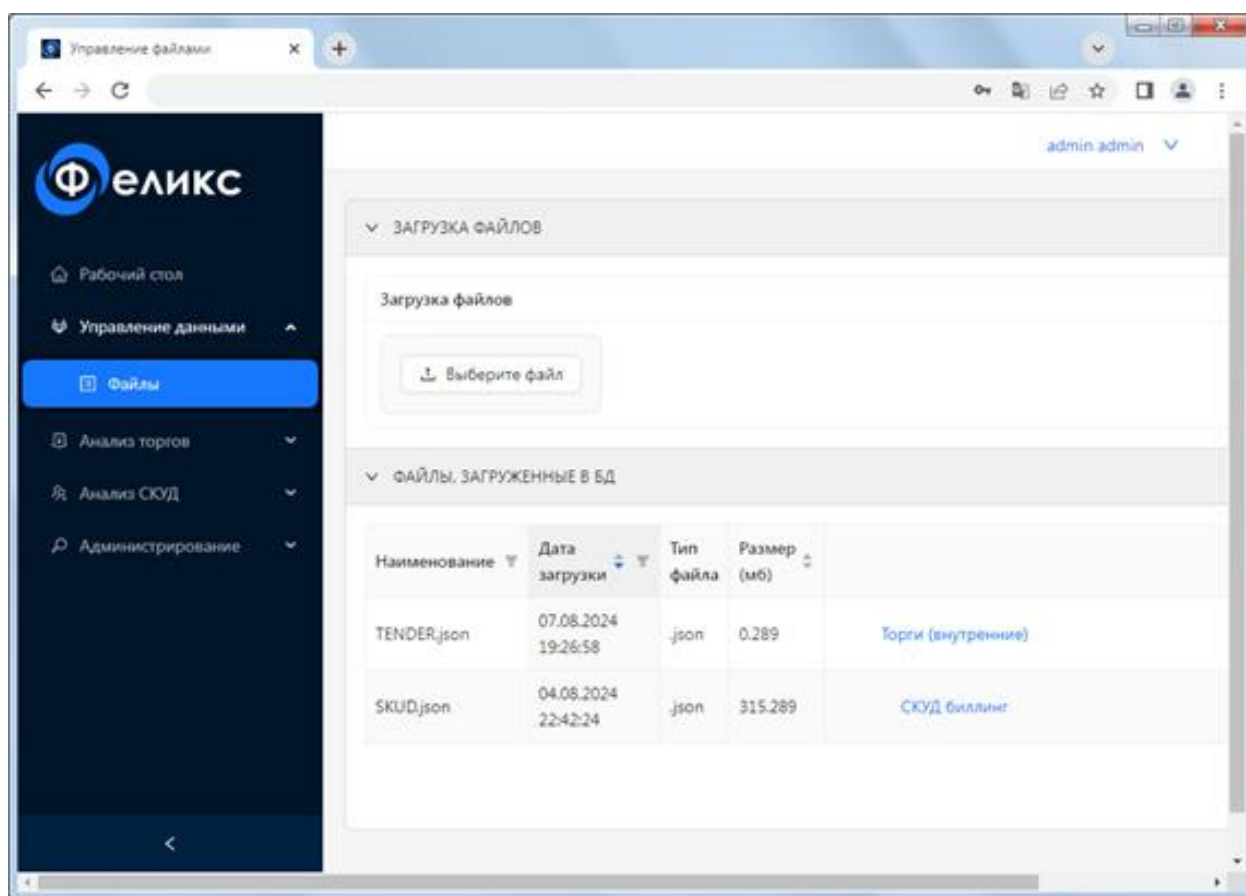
Управление файлами

Феликс

Рабочий стол
Управление данными
Файлы
Анализ торгов
Анализ СКУД
Администрирование

admin admin

ЗАГРУЗКА ФАЙЛОВ

Загрузка файлов

Выберите файл

ФАЙЛЫ, ЗАГРУЖЕННЫЕ В БД

| Наименование | Дата загрузки | Тип файла | Размер (мб) | |
|---|---|---|---|---|
| TENDER.json | 07.08.2024 19:26:58 | .json | 0.289 | Торги (внутренние) |
| SKUD.json | 04.08.2024 22:42:24 | .json | 315.289 | СКУД биллинг |